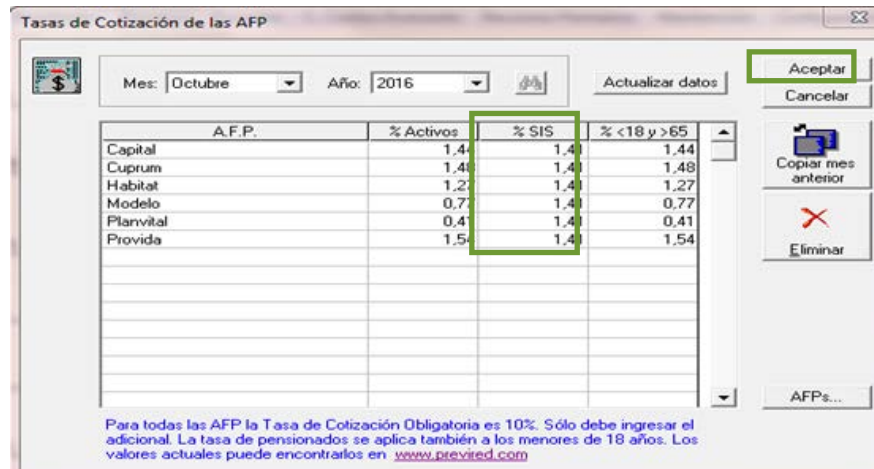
Tasas de Cotización de las AFP

Mes: Octubre

Año: 2016

Actualizar datos

Aceptar

Cancelar

| A.F.P. | % Activos | % SIS | % <18 y >65 |
|---|---|---|---|
| Capital | 1,44 | 1,41 | 1,44 |
| Cuprum | 1,48 | 1,41 | 1,48 |
| Habitat | 1,27 | 1,41 | 1,27 |
| Modelo | 0,77 | 1,41 | 0,77 |
| Planvital | 0,41 | 1,41 | 0,41 |
| Provida | 1,54 | 1,41 | 1,54 |

Copiar mes anterior

Eliminar

AFPs...

Para todas las AFP la Tasa de Cotización Obligatoria es 10%. Sólo debe ingresar el adicional. La tasa de pensionados se aplica también a los menores de 18 años. Los valores actuales puede encontrarlos en www.previred.com